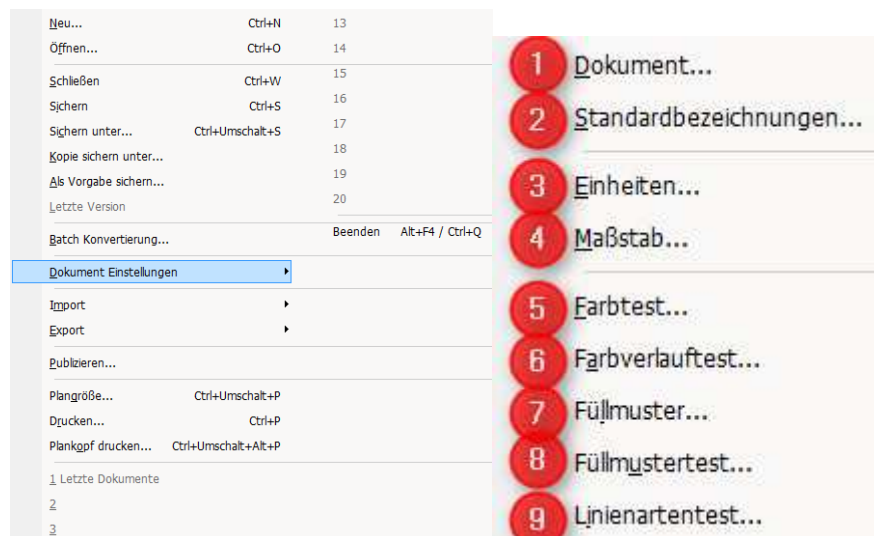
Neu... Ctrl+N
Öffnen... Ctrl+O
Schließen Ctrl+W
Sichern Ctrl+S
Sichern unter... Ctrl+Umschalt+S
Kopie sichern unter...
Als Vorgabe sichern...
Letzte Version
Batch Konvertierung...
Dokument Einstellungen
Import
Export
Publizieren...
Plangröße... Ctrl+Umschalt+P
Drucken... Ctrl+P
Plankopf drucken... Ctrl+Umschalt+Alt+P
1 Letzte Dokumente
2
3

13
14
15
16
17
18
19
20
Beenden Alt+F4 / Ctrl+Q

1 Dokument...
2 Standardbezeichnungen...
3 Einheiten...
4 Maßstab...
5 Farbtest...
6 Farbverlauftest...
7 Füllmuster...
8 Füllmustertest...
9 Linienartentest...